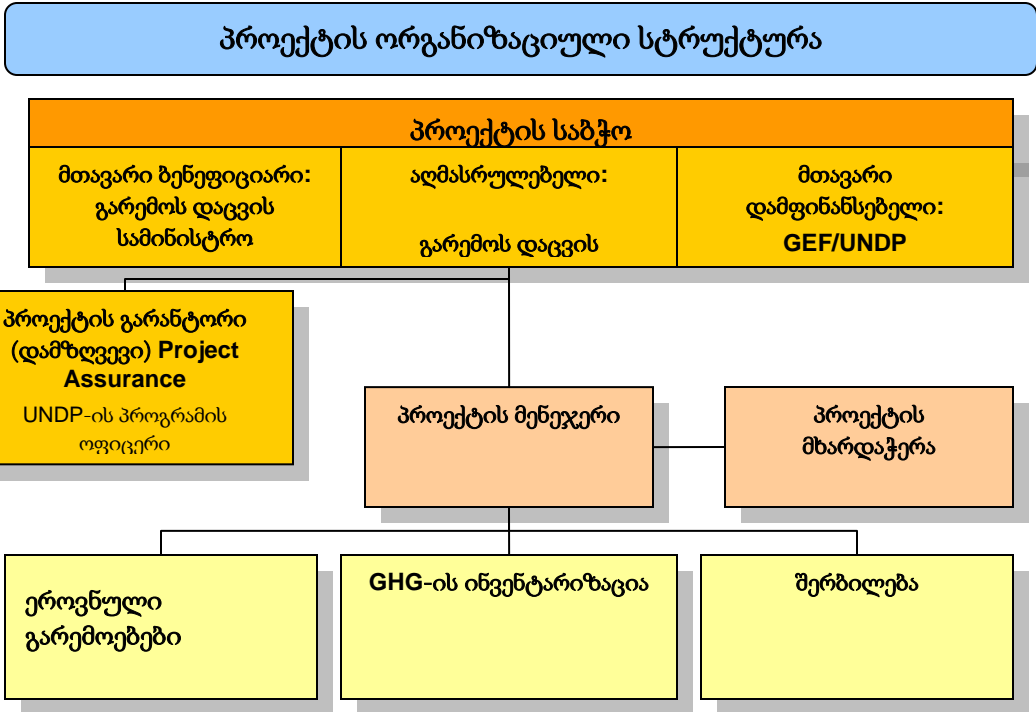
პროექტის ორგანიზაციული სტრუქტურა

პროექტის საბჭო

| მთავარი ბენეფიციარი: გარემოს დაცვის სამინისტრო | აღმასრულებელი: გარემოს დაცვის | მთავარი დამფინანსებელი: GEF/UNDP |
|---|---|---|

პროექტის გარანტორი (დამზღვევი) Project Assurance
UNDP-ის პროგრამის ოფიცერი

პროექტის მენეჯერი

პროექტის მხარდაჭერა

ეროვნული გარემოებები

GHG-ის ინვენტარიზაცია

შერბილება